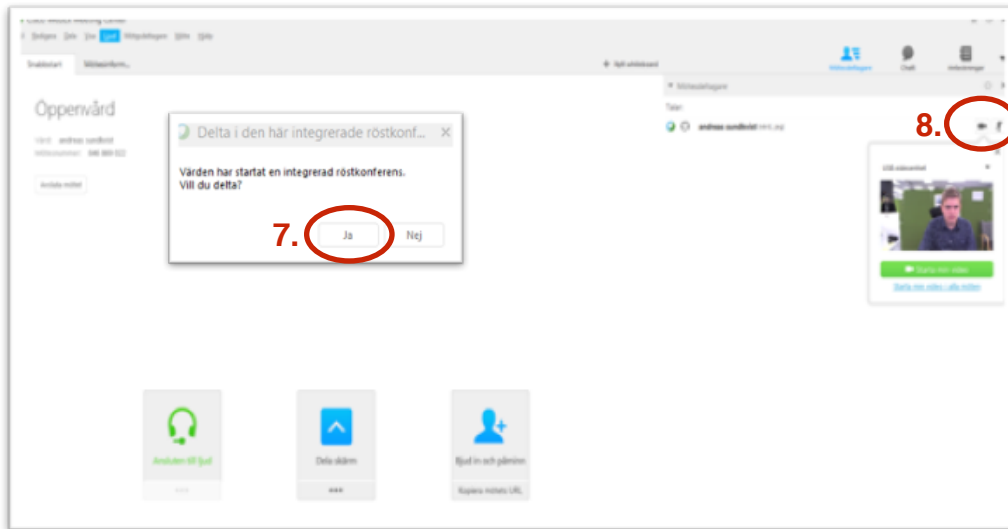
Cisco Webex Meeting Center

Redigera Dela Visa Ljud Mötesdeltagare Möte Hjälp

Snabbstart Mötesinform...

Nytt whiteboard

Mötesdeltagare

Chatt

Anteckningar

Öppenvård

Värd: andreas sundkvist
Mötesnummer: 846 880 022

Avsluta mötet

Delta i den här integrerade röstkonf...

Värden har startat en integrerad röstkonferens.
Vill du delta?

7. Ja Nej

Mötesdeltagare

Talar:

andreas sundkvist

8.

USB videoenhet

Starta min video

Starta min video i alla möten

Ansluten till ljud

Dela skärm

Bjud in och påminn

Kopiera mötets URL